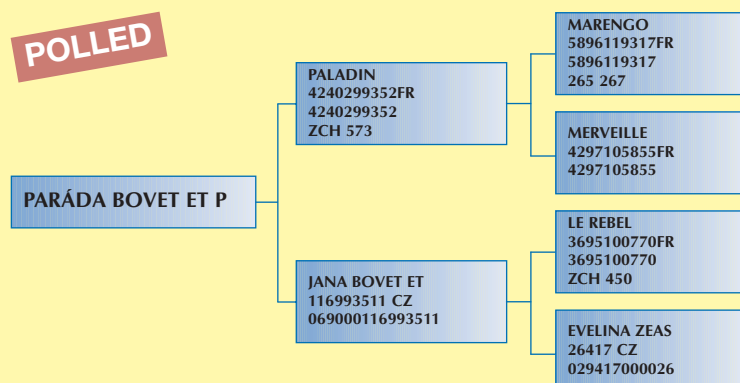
POLLED

PARÁDA BOVET ET P

PALADIN
4240299352FR
4240299352
ZCH 573

JANA BOVET ET
116993511 CZ
069000116993511

MARENGO
5896119317FR
5896119317
265 267

MERVEILLE
4297105855FR
4297105855

LE REBEL
3695100770FR
3695100770
ZCH 450

EVELINA ZEAS
26417 CZ
029417000026